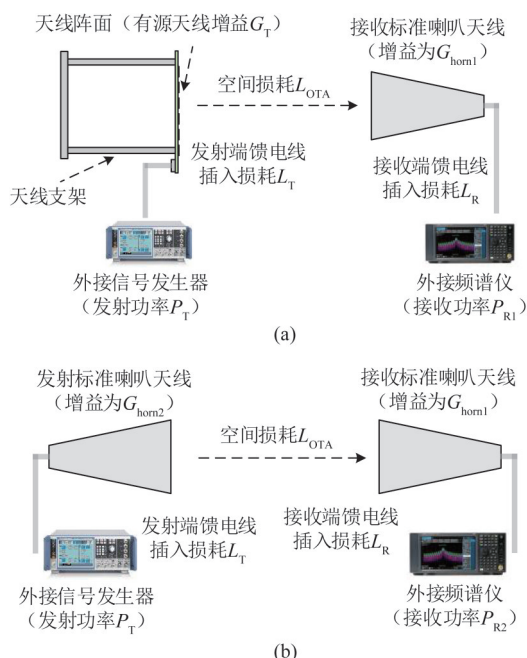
天线阵面（有源天线增益$G_T$）

接收标准喇叭天线（增益为$G_{horn1}$）

空间损耗$L_{OTA}$

发射端馈电线插入损耗$L_T$

接收端馈电线插入损耗$L_R$

天线支架

外接信号发生器（发射功率$P_T$）

外接频谱仪（接收功率$P_{R1}$）

(a)

发射标准喇叭天线（增益为$G_{horn2}$）

接收标准喇叭天线（增益为$G_{horn1}$）

空间损耗$L_{OTA}$

发射端馈电线插入损耗$L_T$

接收端馈电线插入损耗$L_R$

外接信号发生器（发射功率$P_T$）

外接频谱仪（接收功率$P_{R2}$）

(b)